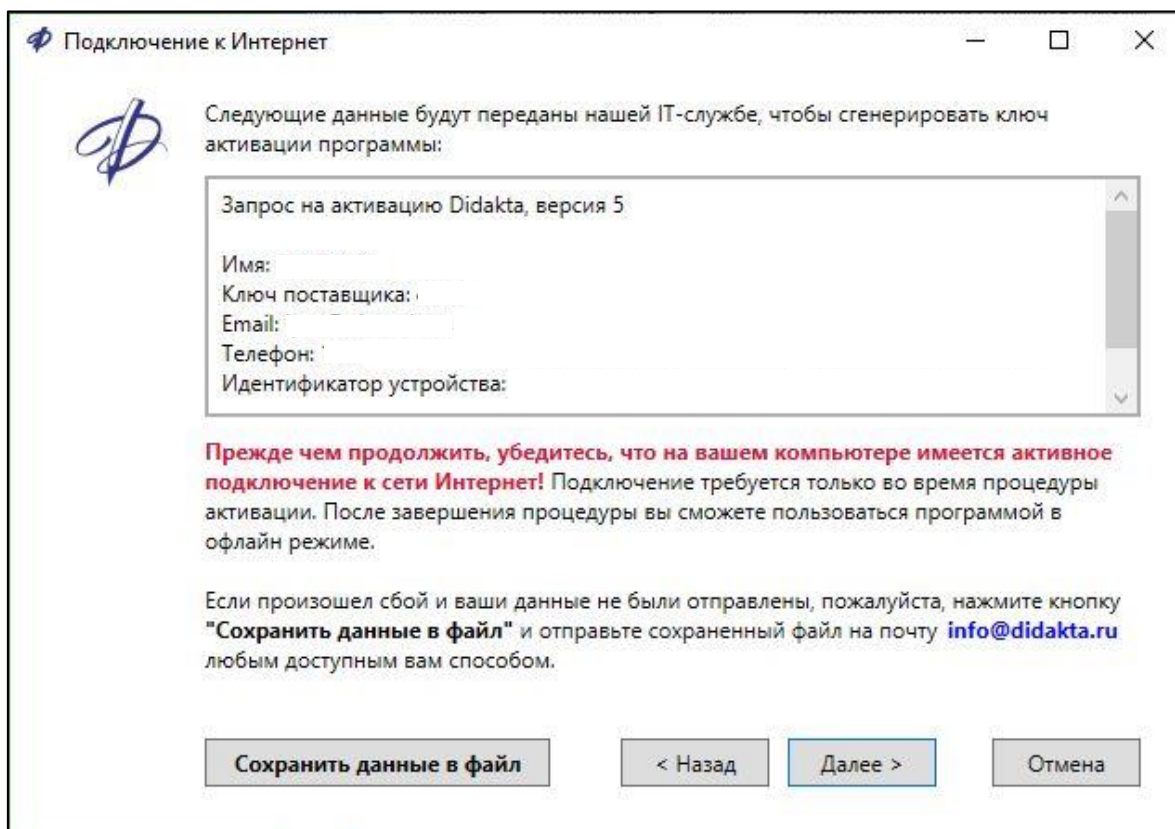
Подключение к Интернет

Следующие данные будут переданы нашей IT-службе, чтобы сгенерировать ключ активации программы:

Запрос на активацию Didakta, версия 5

Имя:
Ключ поставщика:
Email:
Телефон:
Идентификатор устройства:

Прежде чем продолжить, убедитесь, что на вашем компьютере имеется активное подключение к сети Интернет! Подключение требуется только во время процедуры активации. После завершения процедуры вы сможете пользоваться программой в офлайн режиме.

Если произошел сбой и ваши данные не были отправлены, пожалуйста, нажмите кнопку "Сохранить данные в файл" и отправьте сохраненный файл на почту info@didakta.ru любым доступным вам способом.

Сохранить данные в файл
< Назад
Далее >
Отмена